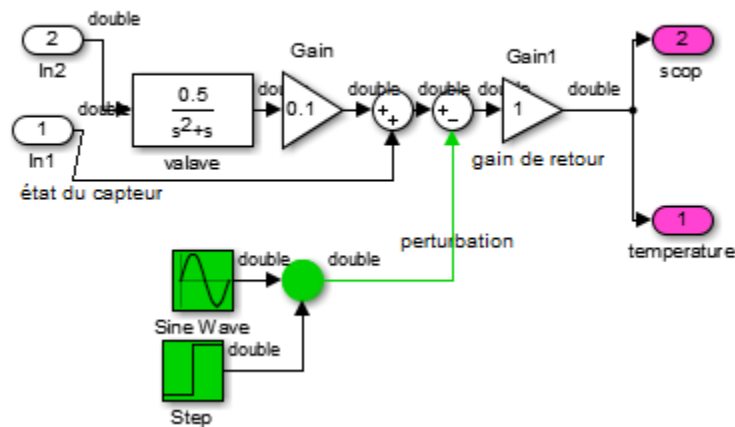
2
In2
double
1
In1
double
$\frac{0.5}{s^2+s}$
valave
double
Gain
0.1
double
+
+
double
+
−
double
Gain1
1
double
gain de retour
2
scop
1
temperature
état du capteur
perturbation
double
double
Sine Wave
double
Step